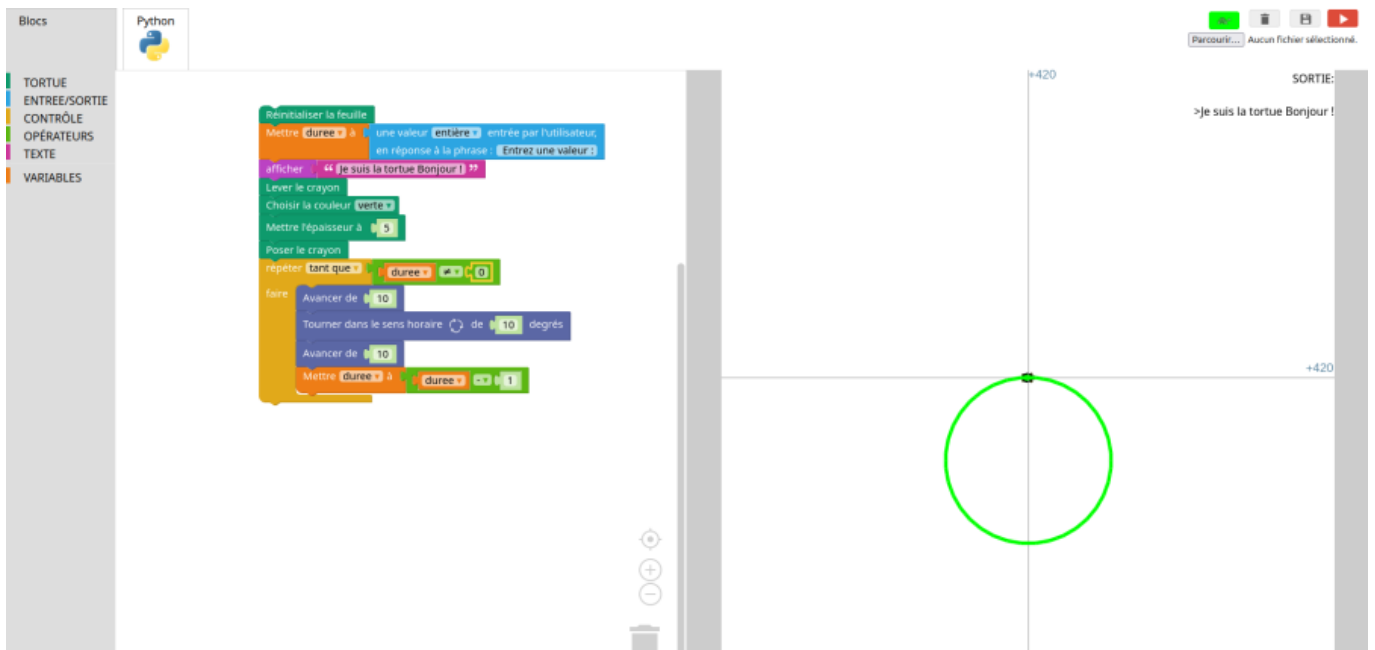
Blocs

Python

Parcourir... Aucun fichier sélectionné.

TORTUE
ENTREE/SORTIE
CONTRÔLE
OPÉRATEURS
TEXTE
VARIABLES

Réinitialiser la feuille
Mettre duree à une valeur entière entrée par l'utilisateur, en réponse à la phrase : Entrez une valeur :
afficher " Je suis la tortue Bonjour ! "
Lever le crayon
Choisir la couleur verte
Mettre l'épaisseur à 5
Poser le crayon
répéter tant que duree ≠ 0
faire
Avancer de 10
Tourner dans le sens horaire de 10 degrés
Avancer de 10
Mettre duree à duree - 1

+420

SORTIE:

>Je suis la tortue Bonjour !

+420